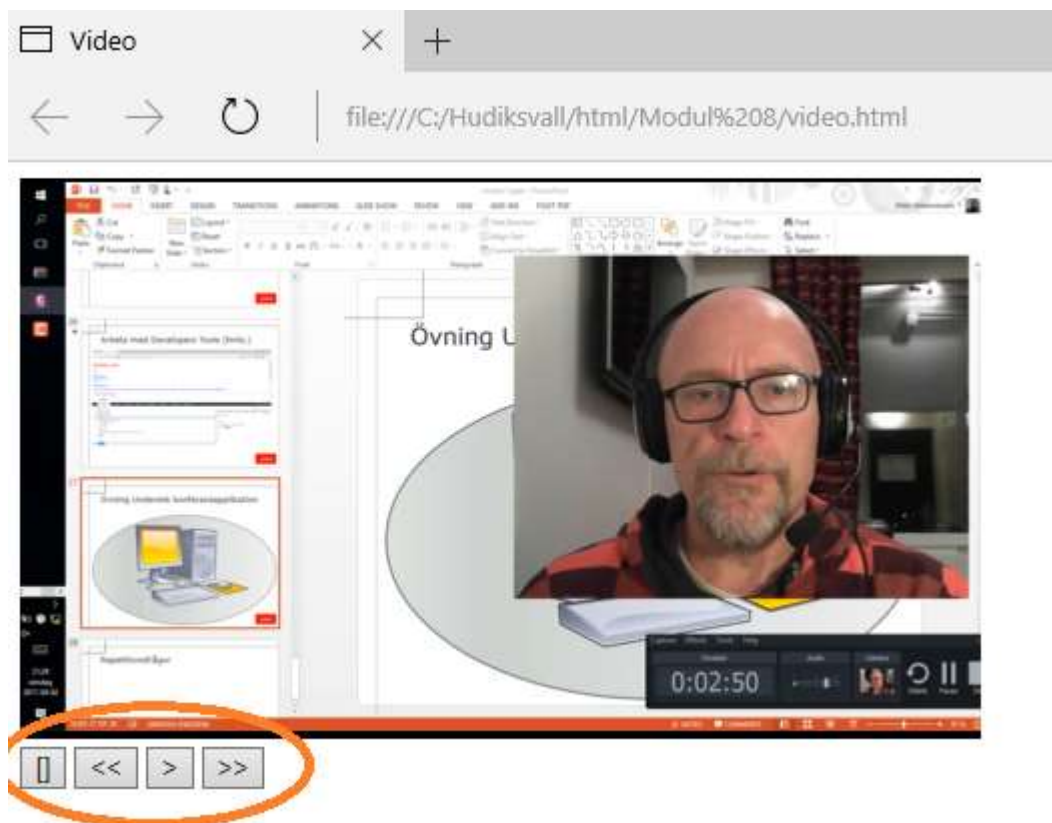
Video

file:///C:/Hudiksvall/html/Modul%208/video.html

FILE HOME INSERT DESIGN TRANSITIONS ANIMATIONS SLIDE SHOW REVIEW VIEW

Arbeta med Developer Tools (Intro.)

Övning Undersök konferensapplikation

Repetitionsfrågor

Övning U

0:02:50

[]
<<
>
>>